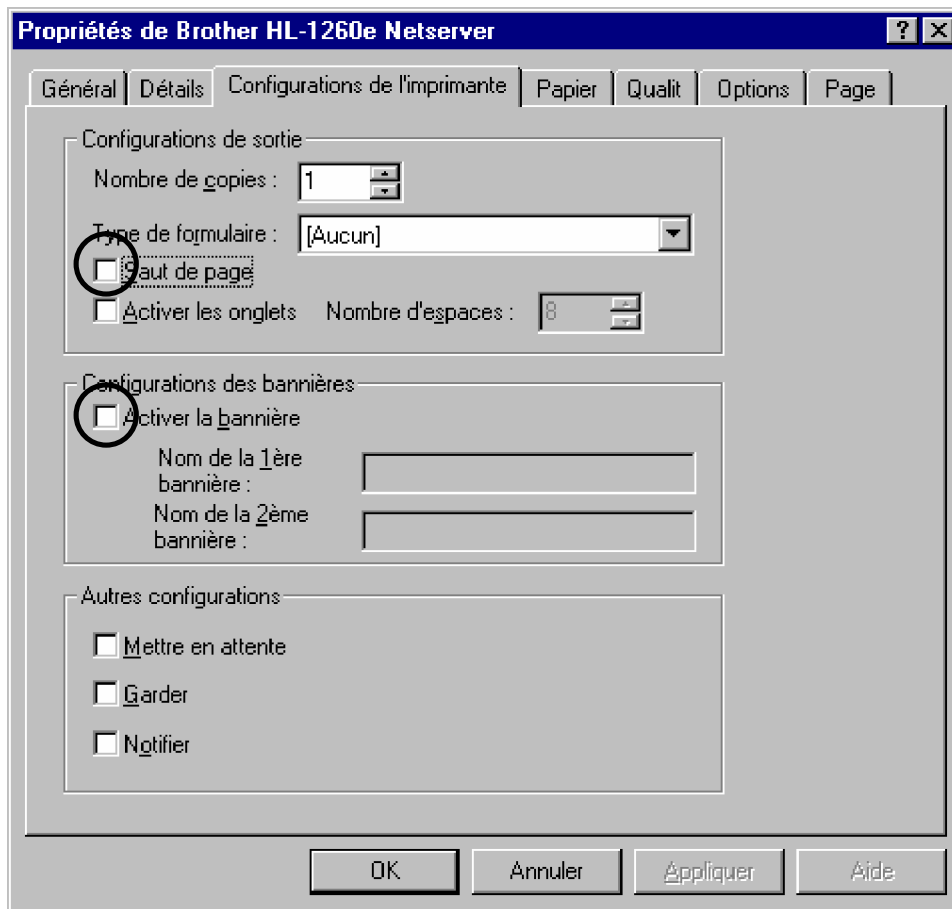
Propriétés de Brother HL-1260e Netserver

?

Général | Détails | Configurations de l'imprimante | Papier | Qualit | Options | Page

Configurations de sortie

Nombre de copies : 1

Type de formulaire : [Aucun]

Saut de page

Activer les onglets   Nombre d'espaces : 8

Configurations des bannières

Activer la bannière

Nom de la 1ère bannière :

Nom de la 2ème bannière :

Autres configurations

Mettre en attente

Garder

Notifier

OK   Annuler   Appliquer   Aide